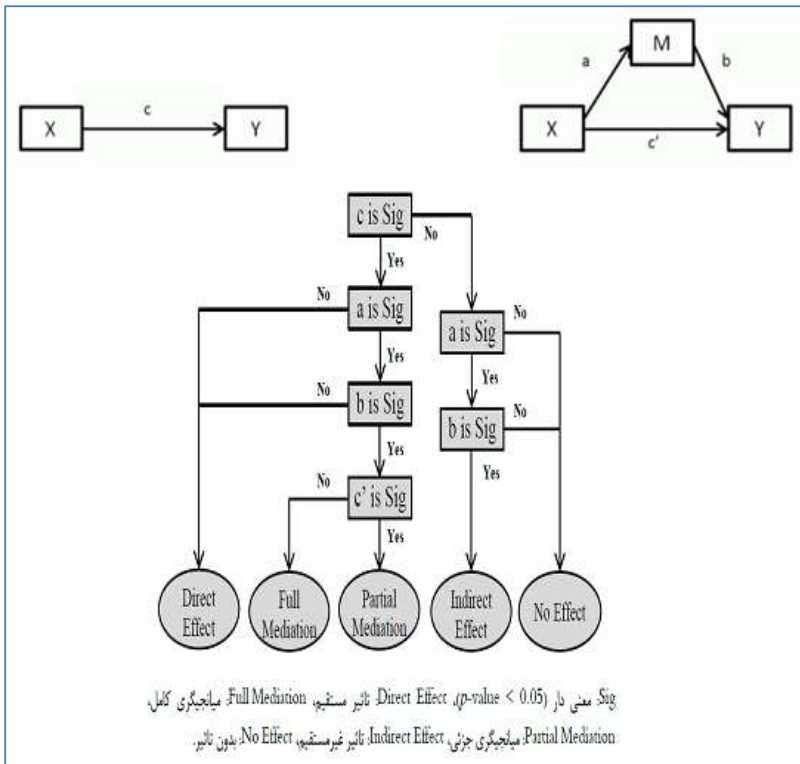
X

c

Y

M

a

b

X

c'

Y

c is Sig

No

Yes

No

a is Sig

a is Sig

No

Yes

Yes

No

b is Sig

b is Sig

No

Yes

Yes

No

c' is Sig

Yes

Direct Effect

Full Mediation

Partial Mediation

Indirect Effect

No Effect

Sig: معنی دار (p-value < 0.05)، Direct Effect: تاثیر مستقیم، Full Mediation: میانجیگری کامل، Partial Mediation: میانجیگری جزئی، Indirect Effect: تاثیر غیرمستقیم، No Effect: بدون تاثیر.